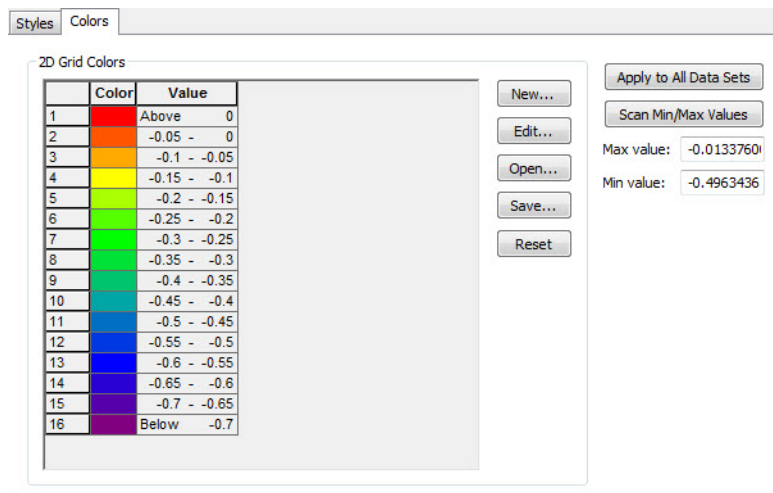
Styles Colors

2D Grid Colors

| | Color | Value |
|---|---|---|
| 1 | | Above 0 |
| 2 | | -0.05 - 0 |
| 3 | | -0.1 - -0.05 |
| 4 | | -0.15 - -0.1 |
| 5 | | -0.2 - -0.15 |
| 6 | | -0.25 - -0.2 |
| 7 | | -0.3 - -0.25 |
| 8 | | -0.35 - -0.3 |
| 9 | | -0.4 - -0.35 |
| 10 | | -0.45 - -0.4 |
| 11 | | -0.5 - -0.45 |
| 12 | | -0.55 - -0.5 |
| 13 | | -0.6 - -0.55 |
| 14 | | -0.65 - -0.6 |
| 15 | | -0.7 - -0.65 |
| 16 | | Below -0.7 |

New...

Edit...

Open...

Save...

Reset

Apply to All Data Sets

Scan Min/Max Values

Max value: -0.0133760

Min value: -0.4963436